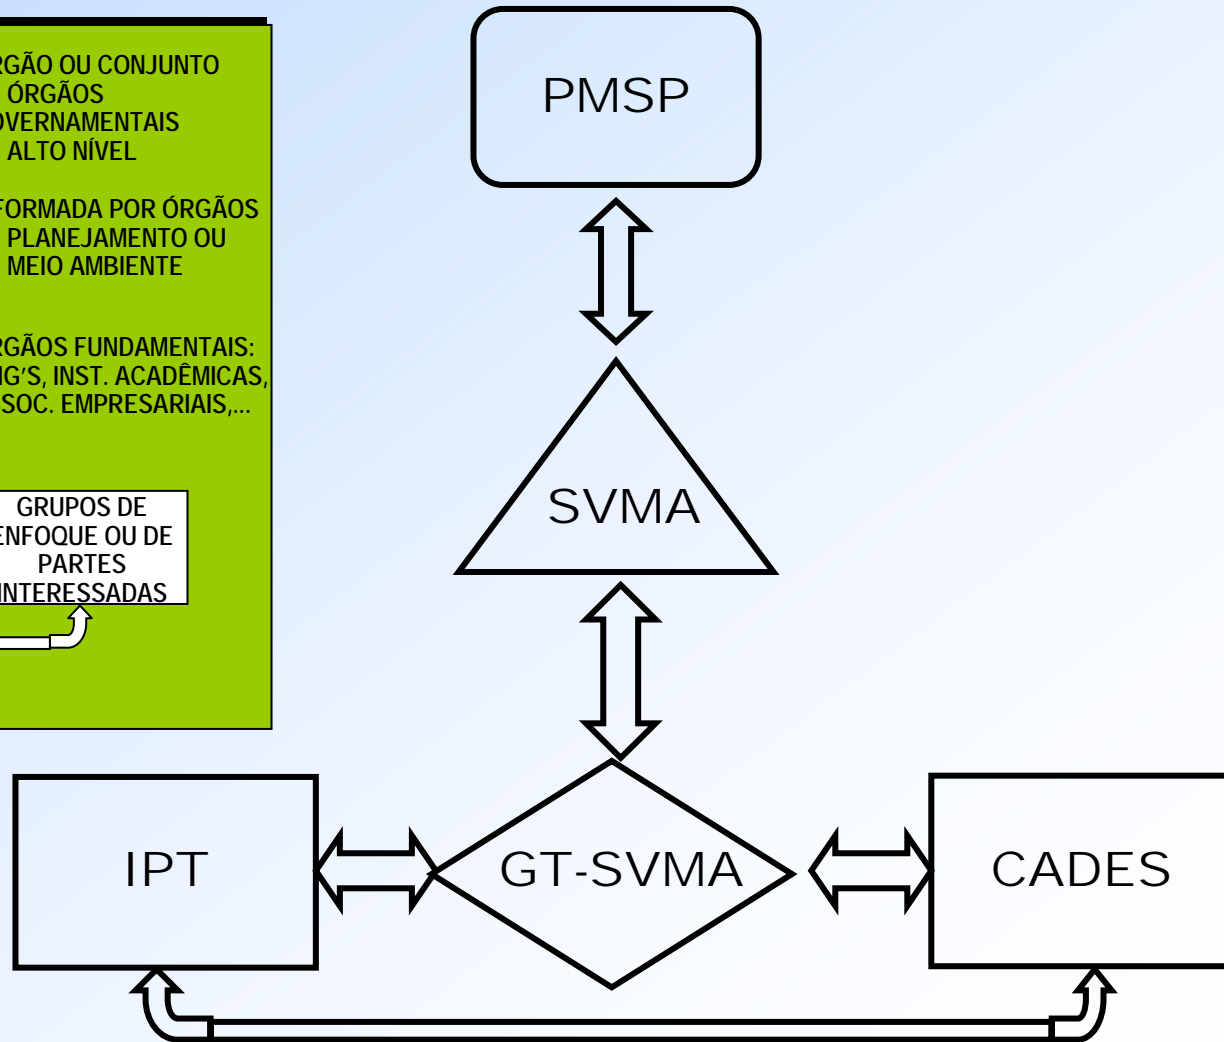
RGÃO OU CONJUNTO ÓRGÃOS OVERNAMENTAIS ALTO NÍVEL

FORMADA POR ÓRGÃOS PLANEJAMENTO OU MEIO AMBIENTE

RGÃOS FUNDAMENTAIS: IG'S, INST. ACADÊMICAS, SOC. EMPRESARIAIS,...

GRUPOS DE ENFOQUE OU DE PARTES INTERESSADAS

PMSP

SVMA

IPT

GT-SVMA

CADES